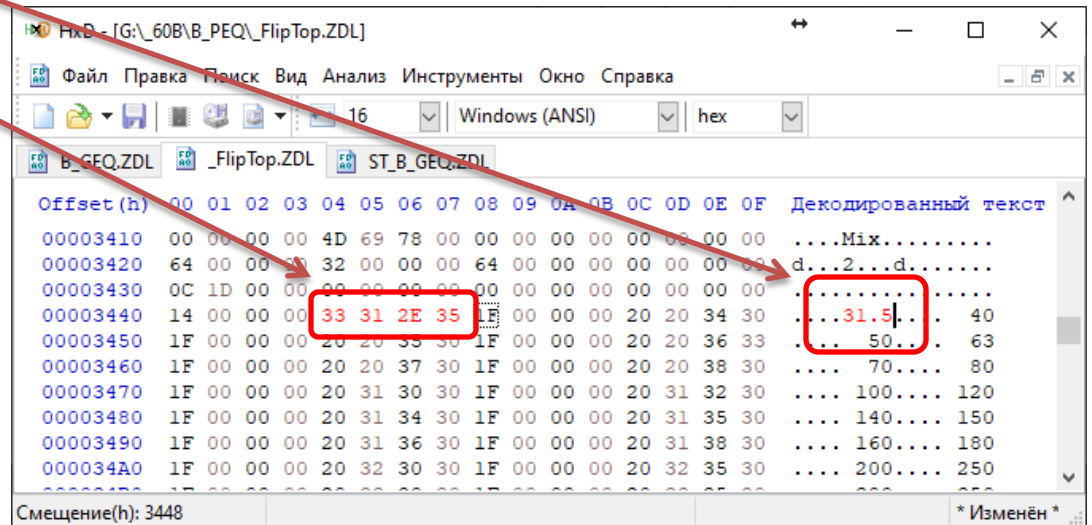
HxD - [G:\_60B\B_PEQ\_FlipTop.ZDL]

Файл Правка Поиск Вид Анализ Инструменты Окно Справка

16 Windows (ANSI) hex

B_GEQ.ZDL _FlipTop.ZDL ST_B_GEQ.ZDL

| Offset(h) | 00 | 01 | 02 | 03 | 04 | 05 | 06 | 07 | 08 | 09 | 0A | 0B | 0C | 0D | 0E | 0F | Декодированный текст |
|---|---|---|---|---|---|---|---|---|---|---|---|---|---|---|---|---|---|
| 00003410 | 00 | 00 | 00 | 00 | 4D | 69 | 78 | 00 | 00 | 00 | 00 | 00 | 00 | 00 | 00 | 00 | ....Mix......... |
| 00003420 | 64 | 00 | 00 | 00 | 32 | 00 | 00 | 00 | 64 | 00 | 00 | 00 | 00 | 00 | 00 | 00 | d...2...d....... |
| 00003430 | 0C | 1D | 00 | 00 | 00 | 00 | 00 | 00 | 00 | 00 | 00 | 00 | 00 | 00 | 00 | 00 | ................ |
| 00003440 | 14 | 00 | 00 | 00 | 33 | 31 | 2E | 35 | 1F | 00 | 00 | 00 | 20 | 20 | 34 | 30 | ....31.5....  40 |
| 00003450 | 1F | 00 | 00 | 00 | 20 | 20 | 35 | 30 | 1F | 00 | 00 | 00 | 20 | 20 | 36 | 33 | ....  50....  63 |
| 00003460 | 1F | 00 | 00 | 00 | 20 | 20 | 37 | 30 | 1F | 00 | 00 | 00 | 20 | 20 | 38 | 30 | ....  70....  80 |
| 00003470 | 1F | 00 | 00 | 00 | 20 | 31 | 30 | 30 | 1F | 00 | 00 | 00 | 20 | 31 | 32 | 30 | .... 100.... 120 |
| 00003480 | 1F | 00 | 00 | 00 | 20 | 31 | 34 | 30 | 1F | 00 | 00 | 00 | 20 | 31 | 35 | 30 | .... 140.... 150 |
| 00003490 | 1F | 00 | 00 | 00 | 20 | 31 | 36 | 30 | 1F | 00 | 00 | 00 | 20 | 31 | 38 | 30 | .... 160.... 180 |
| 000034A0 | 1F | 00 | 00 | 00 | 20 | 32 | 30 | 30 | 1F | 00 | 00 | 00 | 20 | 32 | 35 | 30 | .... 200.... 250 |

Смещение(h): 3448 * Изменён *